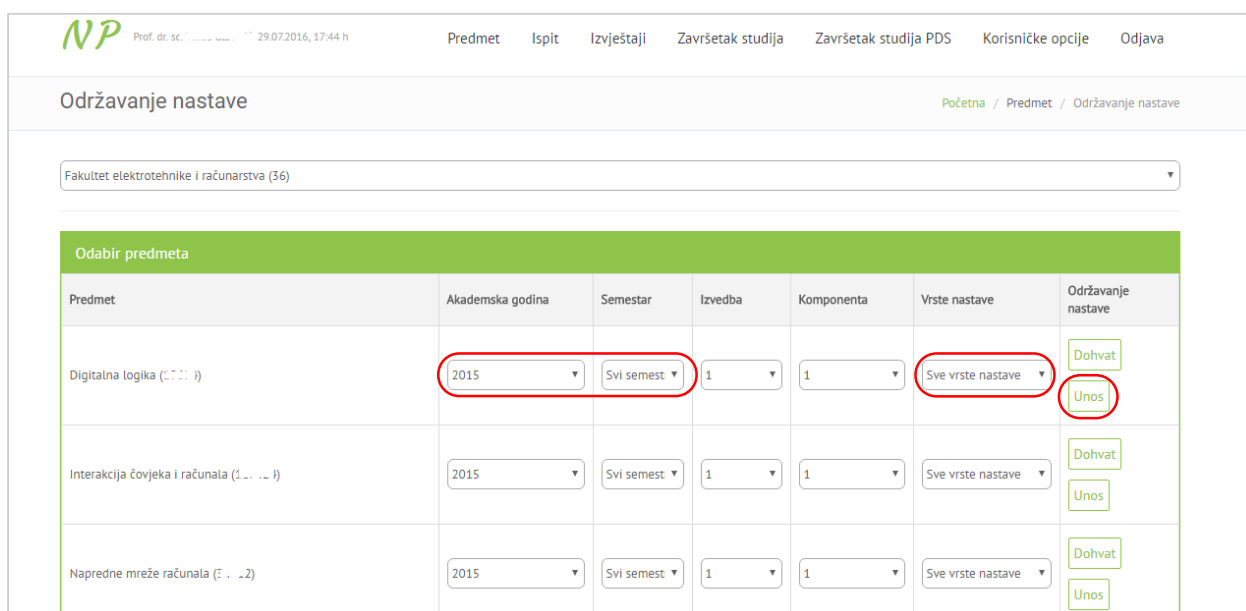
NP Prof. dr. sc. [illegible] 29.07.2016, 17:44 h

Predmet Ispit Izvještaji Završetak studija Završetak studija PDS Korisničke opcije Odjava

Održavanje nastave

Početna / Predmet / Održavanje nastave

Fakultet elektrotehnike i računarstva (36)

Odabir predmeta

| Predmet | Akademska godina | Semestar | Izvedba | Komponenta | Vrste nastave | Održavanje nastave |
|---|---|---|---|---|---|---|
| Digitalna logika ([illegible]) | 2015 | Svi semest | 1 | 1 | Sve vrste nastave | Dohvat Unos |
| Interakcija čovjeka i računala ([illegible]) | 2015 | Svi semest | 1 | 1 | Sve vrste nastave | Dohvat Unos |
| Napredne mreže računala ([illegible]2) | 2015 | Svi semest | 1 | 1 | Sve vrste nastave | Dohvat Unos |